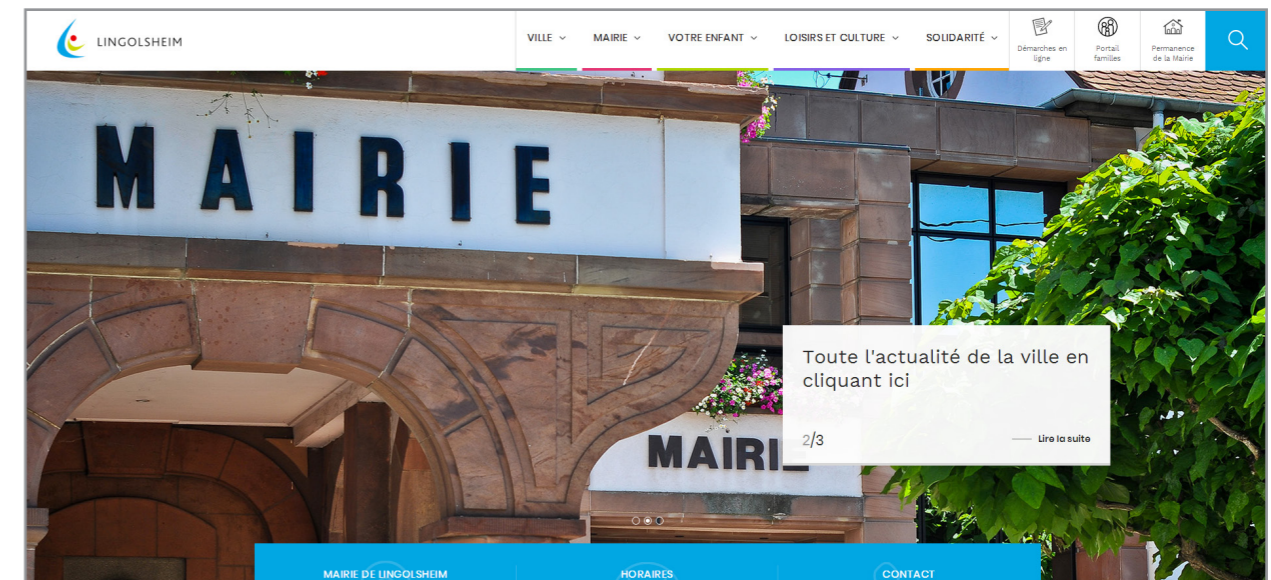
LINGOLSHEIM

VILLE MAIRIE VOTRE ENFANT LOISIRS ET CULTURE SOLIDARITÉ

Démarches en ligne

Portail familles

Permanence de la Mairie

MAIRIE

Toute l'actualité de la ville en cliquant ici

2/3

Lire la suite

MAIRIE

MAIRIE DE LINGOLSHEIM

HORAIRES

CONTACT